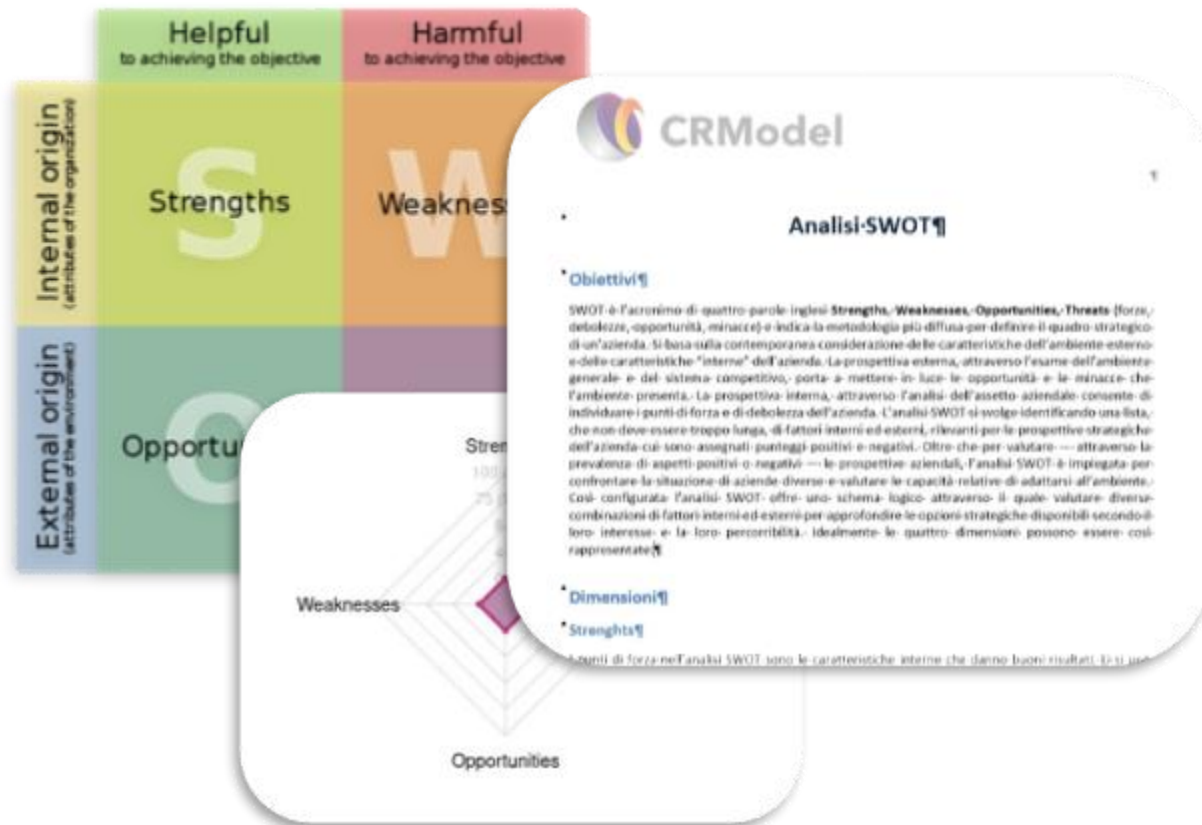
Helpful
to achieving the objective

Harmful
to achieving the objective

Internal origin
(attributes of the organization)

External origin
(attributes of the environment)

S
Strengths

W
Weakness

O
Opportu

Stren
100
75

Weaknesses

Opportunities

CRModel

¶

Analisi·SWOT¶

Obiettivi¶

SWOT·è·l'acronimo·di·quattro·parole·inglesi·**Strengths,·Weaknesses,·Opportunities,·Threats**·(forze,·debolezze,·opportunità,·minacce)·e·indica·la·metodologia·più·diffusa·per·definire·il·quadro·strategico·di·un'azienda.·Si·basa·sulla·contemporanea·considerazione·delle·caratteristiche·dell'ambiente·esterno·e·delle·caratteristiche·"interne"·dell'azienda.·La·prospettiva·esterna,·attraverso·l'esame·dell'ambiente·generale·e·del·sistema·competitivo,·porta·a·mettere·in·luce·le·opportunità·e·le·minacce·che·l'ambiente·presenta.·La·prospettiva·interna,·attraverso·l'analisi·dell'assetto·aziendale·consente·di·individuare·i·punti·di·forza·e·di·debolezza·dell'azienda.·L'analisi·SWOT·si·svolge·identificando·una·lista,·che·non·deve·essere·troppo·lunga,·di·fattori·interni·ed·esterni,·rilevanti·per·le·prospettive·strategiche·dell'azienda·cui·sono·assegnati·punteggi·positivi·e·negativi.·Oltre·che·per·valutare·—·attraverso·la·prevalenza·di·aspetti·positivi·o·negativi·—·le·prospettive·aziendali,·l'analisi·SWOT·è·impiegata·per·confrontare·la·situazione·di·aziende·diverse·e·valutare·le·capacità·relative·di·adattarsi·all'ambiente.·Così·configurata·l'analisi·SWOT·offre·uno·schema·logico·attraverso·il·quale·valutare·diverse·combinazioni·di·fattori·interni·ed·esterni·per·approfondire·le·opzioni·strategiche·disponibili·secondo·il·loro·interesse·e·la·loro·percorribilità.·Idealmente·le·quattro·dimensioni·possono·essere·così·rappresentate:¶

Dimensioni¶

Strenghts¶

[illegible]